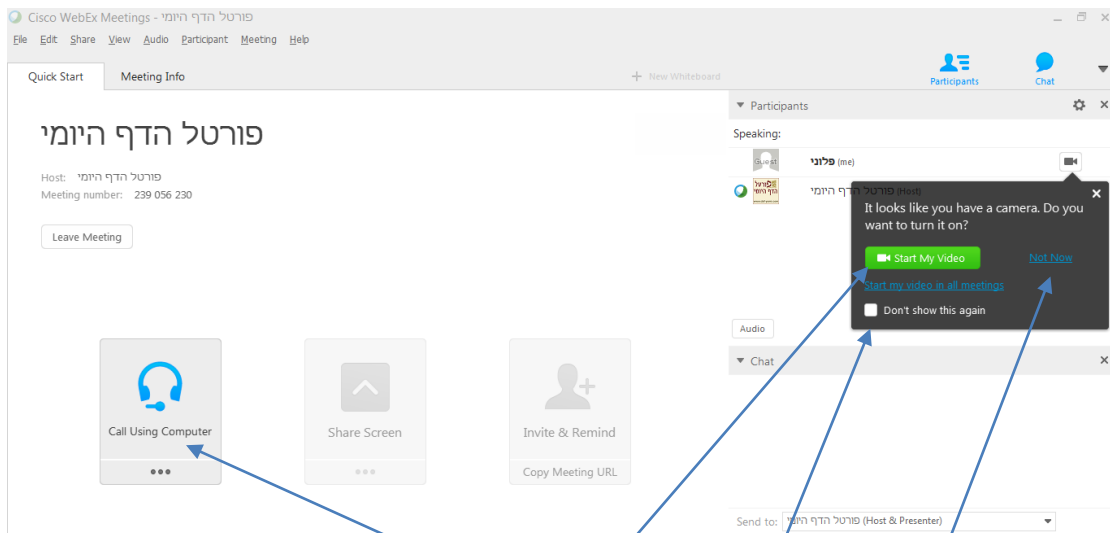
Cisco WebEx Meetings - פורטל הדף היומי

File Edit Share View Audio Participant Meeting Help

Quick Start Meeting Info

New Whiteboard

Participants Chat

פורטל הדף היומי

Host: פורטל הדף היומי
Meeting number: 239 056 230

Leave Meeting

Call Using Computer

Share Screen

Invite & Remind

Copy Meeting URL

Participants

Speaking:

Guest פלוני (me)

פורטל הדף היומי פורטל הדף היומי (Host)

It looks like you have a camera. Do you want to turn it on?

Start My Video

Not Now

Start my video in all meetings

Don't show this again

Audio

Chat

Send to: פורטל הדף היומי (Host & Presenter)